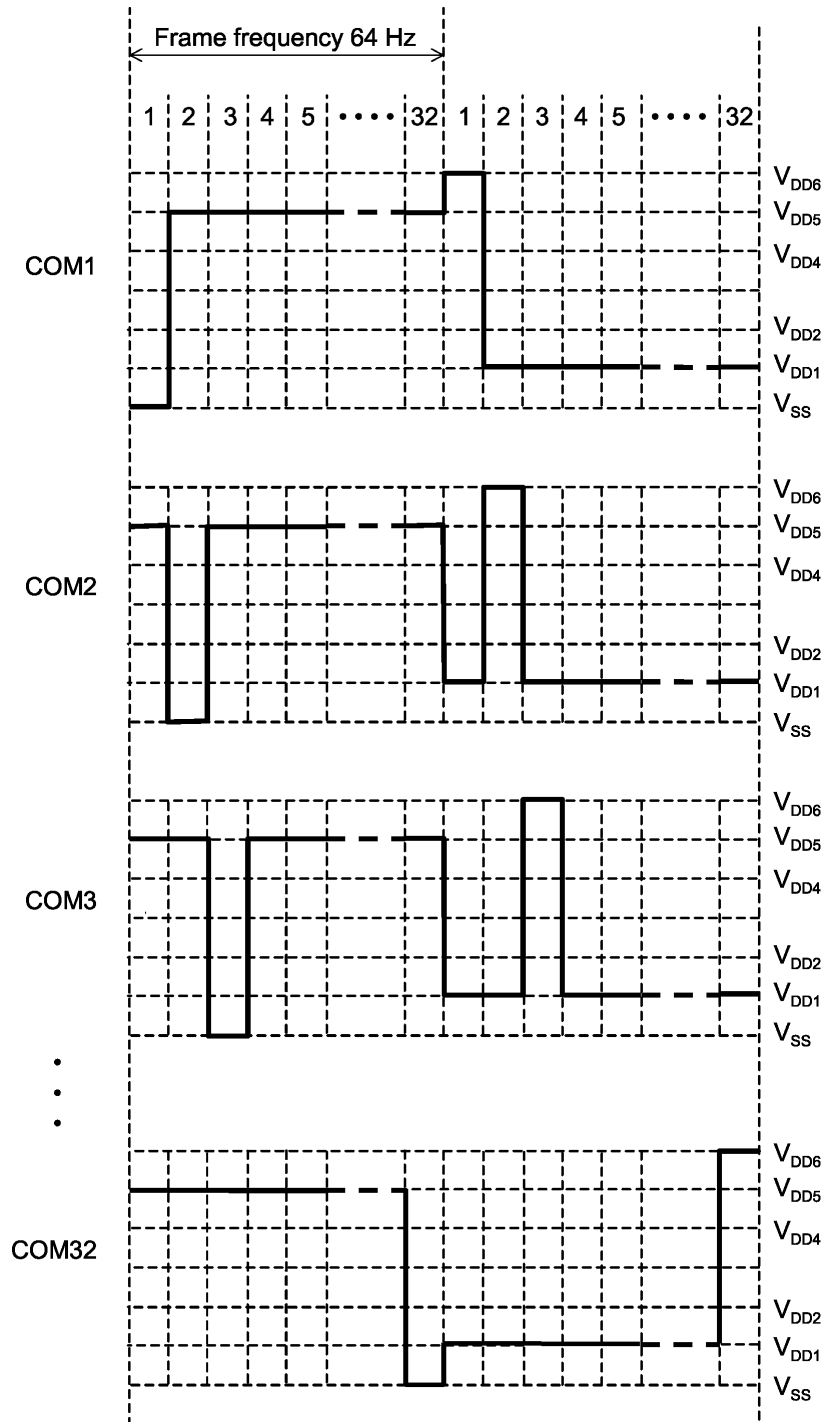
Frame frequency 64 Hz

1 2 3 4 5 •••• 32 1 2 3 4 5 •••• 32

COM1

$V_{DD6}$
$V_{DD5}$
$V_{DD4}$
$V_{DD2}$
$V_{DD1}$
$V_{SS}$

COM2

$V_{DD6}$
$V_{DD5}$
$V_{DD4}$
$V_{DD2}$
$V_{DD1}$
$V_{SS}$

COM3

$V_{DD6}$
$V_{DD5}$
$V_{DD4}$
$V_{DD2}$
$V_{DD1}$
$V_{SS}$

•
•
•

COM32

$V_{DD6}$
$V_{DD5}$
$V_{DD4}$
$V_{DD2}$
$V_{DD1}$
$V_{SS}$